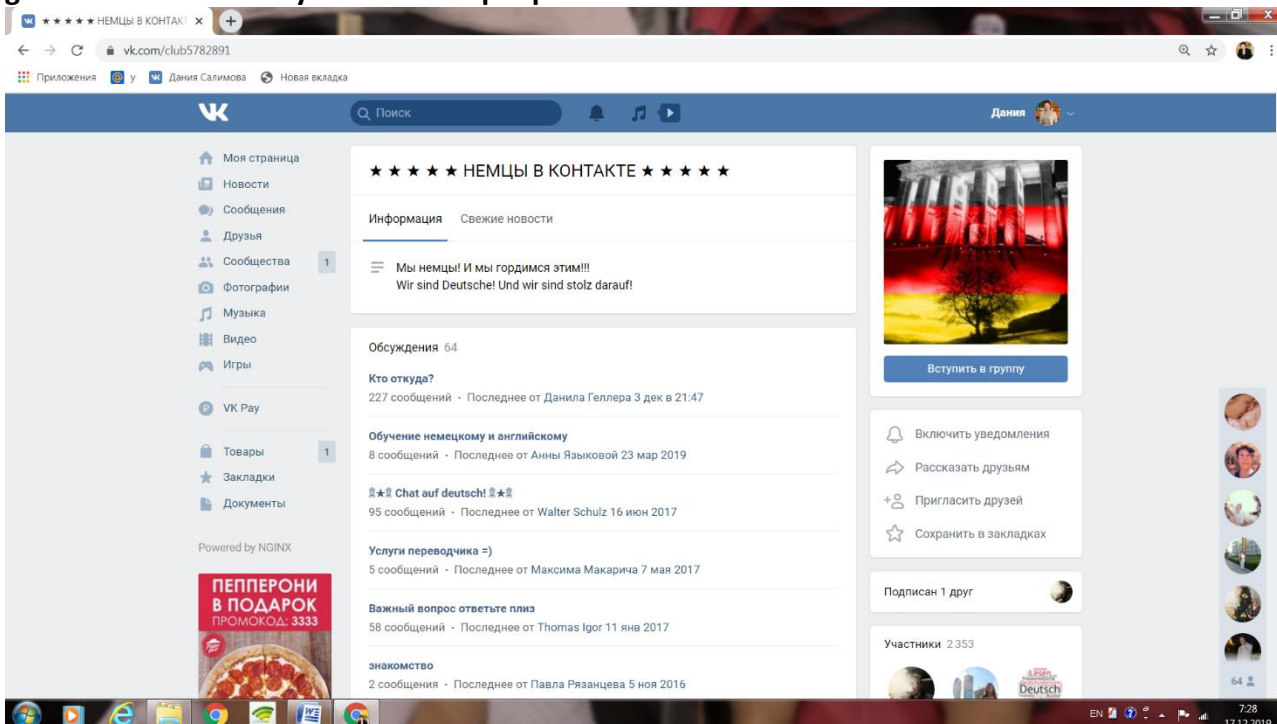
★ ★ ★ ★ ★ НЕМЦЫ В КОНТАКТ ×

vk.com/club5782891

Приложения у Дания Салимова Новая вкладка

Поиск

Дания

Моя страница
Новости
Сообщения
Друзья
Сообщества 1
Фотографии
Музыка
Видео
Игры

VK Pay

Товары 1
Закладки
Документы

Powered by NGINX

ПЕППЕРОНИ В ПОДАРОК
ПРОМОКОД: 3333

★ ★ ★ ★ ★ НЕМЦЫ В КОНТАКТЕ ★ ★ ★ ★ ★

Информация Свежие новости

Мы немцы! И мы гордимся этим!!!
Wir sind Deutsche! Und wir sind stolz darauf!

Обсуждения 64

Кто откуда?
227 сообщений · Последнее от Данила Геллера 3 дек в 21:47

Обучение немецкому и английскому
8 сообщений · Последнее от Анны Языковой 23 мар 2019

★ Chat auf deutsch! ★
95 сообщений · Последнее от Walter Schulz 16 июн 2017

Услуги переводчика =)
5 сообщений · Последнее от Максима Макарича 7 мая 2017

Важный вопрос ответьте плиз
58 сообщений · Последнее от Thomas Igor 11 янв 2017

знакомство
2 сообщения · Последнее от Павла Рязанцева 5 ноя 2016

Вступить в группу

Включить уведомления
Рассказать друзьям
Пригласить друзей
Сохранить в закладках

Подписан 1 друг

Участники 2 353

Lesen Deutsch

64

EN 7:28 17.12.2019